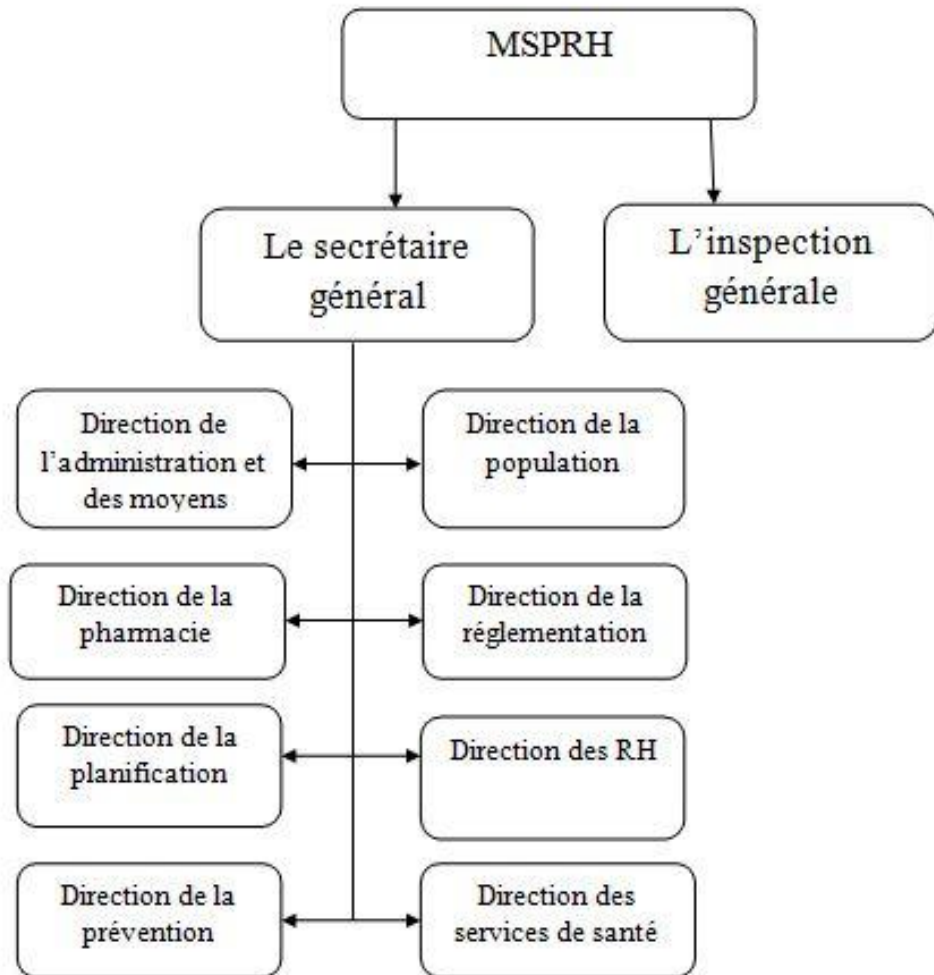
MSPRH

Le secrétaire général

L'inspection générale

Direction de l'administration et des moyens

Direction de la population

Direction de la pharmacie

Direction de la réglementation

Direction de la planification

Direction des RH

Direction de la prévention

Direction des services de santé